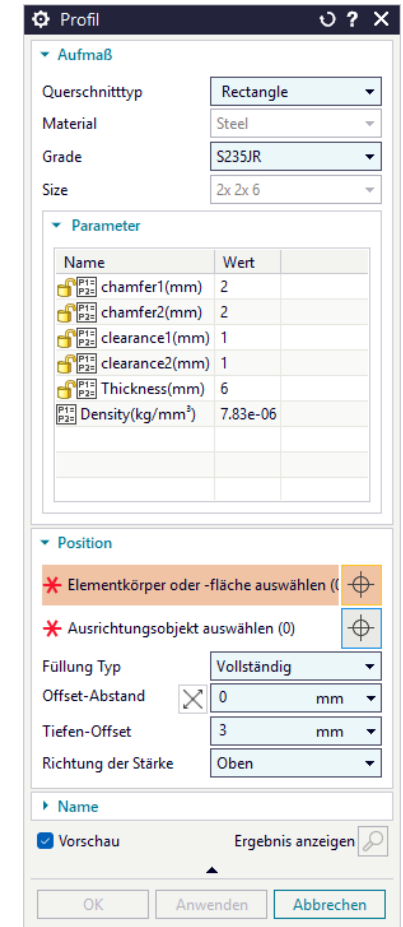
Profil

Aufmaß

Querschnitttyp | Rectangle
Material | Steel
Grade | S235JR
Size | 2x 2x 6

Parameter

| Name | Wert |
|---|---|
| P1= P2= chamfer1(mm) | 2 |
| P1= P2= chamfer2(mm) | 2 |
| P1= P2= clearance1(mm) | 1 |
| P1= P2= clearance2(mm) | 1 |
| P1= P2= Thickness(mm) | 6 |
| P1= P2= Density(kg/mm³) | 7.83e-06 |

Position

* Elementkörper oder -fläche auswählen (0

* Ausrichtungsobjekt auswählen (0)

Füllung Typ | Vollständig
Offset-Abstand | 0 mm
Tiefen-Offset | 3 mm
Richtung der Stärke | Oben

Name

Vorschau
Ergebnis anzeigen

OK | Anwenden | Abbrechen